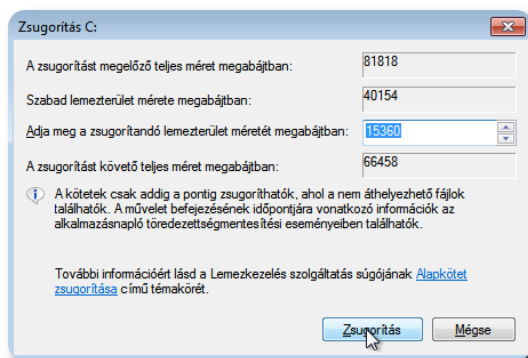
Zsugorítás C:

A zsugorítást megelőző teljes méret megabájtban: 81818

Szabad lemezterület mérete megabájtban: 40154

Adja meg a zsugorítandó lemezterület méretét megabájtban: 15360

A zsugorítást követő teljes méret megabájtban: 66458

A kötetek csak addig a pontig zsugoríthatók, ahol a nem áthelyezhető fájlok találhatók. A művelet befejezésének időpontjára vonatkozó információk az alkalmazásnapló töredezettségmentesítési eseményeiben találhatók.

További információért lásd a Lemezkezelés szolgáltatás súgójának Alapkötet zsugorítása című témakörét.

Zsugorítás Mégse